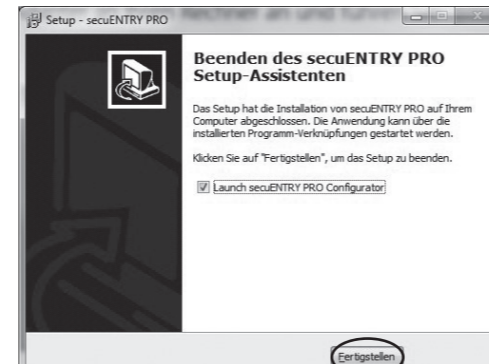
Setup - secuENTRY PRO

Beenden des secuENTRY PRO Setup-Assistenten

Das Setup hat die Installation von secuENTRY PRO auf Ihrem Computer abgeschlossen. Die Anwendung kann über die installierten Programm-Verknüpfungen gestartet werden.

Klicken Sie auf "Fertigstellen", um das Setup zu beenden.

Launch secuENTRY PRO Configurator

Fertigstellen